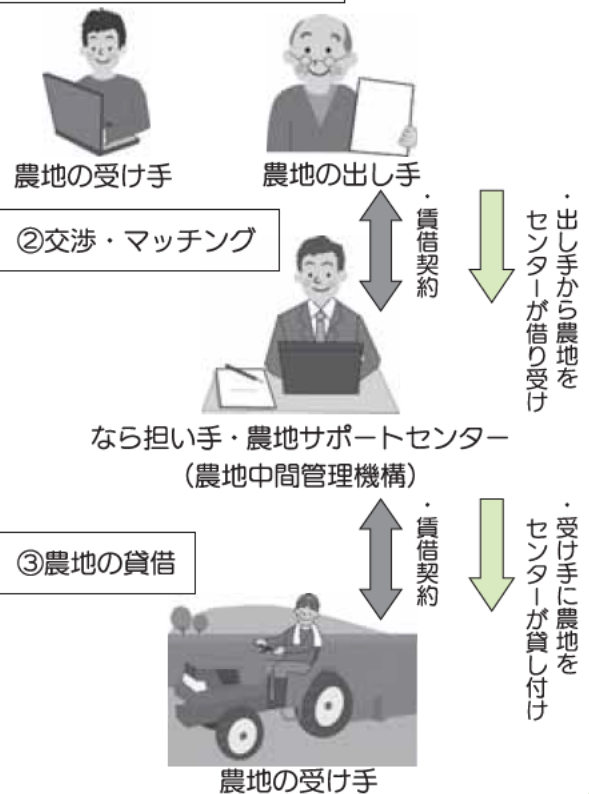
農地の受け手

農地の出し手

②交渉・マッチング

・賃借契約

・出し手から農地をセンターが借り受け

なら担い手・農地サポートセンター
(農地中間管理機構)

③農地の貸借

・賃借契約

・受け手に農地をセンターが貸し付け

農地の受け手